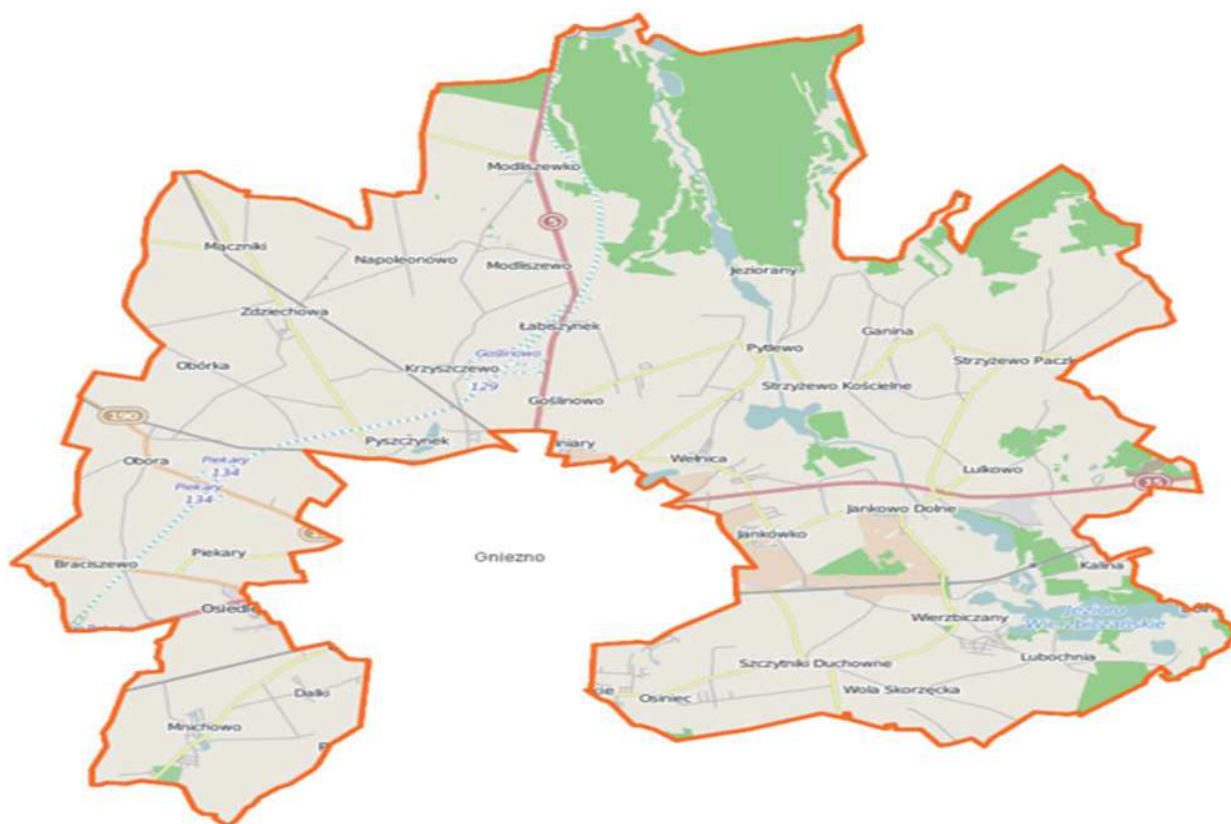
Modliszewko
5
Mączniki
Napoleonowo
Modliszewo
Jeziorany
Zdziechowa
Łabiszynek
Ganina
Goślinowo
Pyszczyn
Strzyżewo Pacz
Obórka
Krzyszczewo
129
Strzyżewo Kościelne
190
Gośliinowo
Pyszczynek
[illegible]niary
Obora
Piekary
134
Wełnica
Lulkowo
Piekary
134
15
Jankowo Dolne
Gniezno
Jankówko
Braciszewo
Piekary
Kalina
Osiedle
Wierzbiczany
Jezioro Wierzbiczańskie
Szczytniki Duchowne
Lubochnia
Dalki
Osiniec
Wola Skorzęcka
Mnichowo